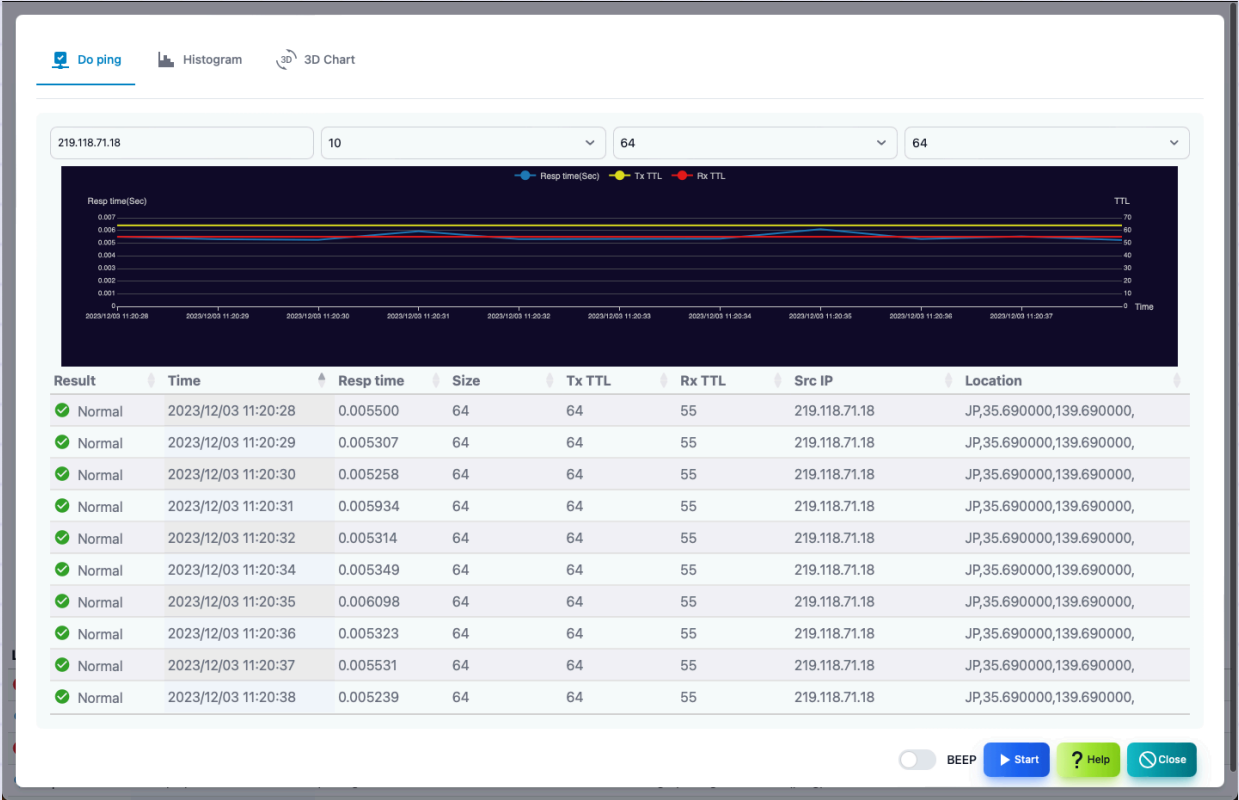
Do ping Histogram 3D Chart

219.118.71.18
10
64
64

Resp time(Sec) Tx TTL Rx TTL

Resp time(Sec)
TTL
0.007
0.006
0.005
0.004
0.003
0.002
0.001
0
70
60
50
40
30
20
10
0
Time
2023/12/03 11:20:28
2023/12/03 11:20:29
2023/12/03 11:20:30
2023/12/03 11:20:31
2023/12/03 11:20:32
2023/12/03 11:20:33
2023/12/03 11:20:34
2023/12/03 11:20:35
2023/12/03 11:20:36
2023/12/03 11:20:37

| Result | Time | Resp time | Size | Tx TTL | Rx TTL | Src IP | Location |
|---|---|---|---|---|---|---|---|
| Normal | 2023/12/03 11:20:28 | 0.005500 | 64 | 64 | 55 | 219.118.71.18 | JP,35.690000,139.690000, |
| Normal | 2023/12/03 11:20:29 | 0.005307 | 64 | 64 | 55 | 219.118.71.18 | JP,35.690000,139.690000, |
| Normal | 2023/12/03 11:20:30 | 0.005258 | 64 | 64 | 55 | 219.118.71.18 | JP,35.690000,139.690000, |
| Normal | 2023/12/03 11:20:31 | 0.005934 | 64 | 64 | 55 | 219.118.71.18 | JP,35.690000,139.690000, |
| Normal | 2023/12/03 11:20:32 | 0.005314 | 64 | 64 | 55 | 219.118.71.18 | JP,35.690000,139.690000, |
| Normal | 2023/12/03 11:20:34 | 0.005349 | 64 | 64 | 55 | 219.118.71.18 | JP,35.690000,139.690000, |
| Normal | 2023/12/03 11:20:35 | 0.006098 | 64 | 64 | 55 | 219.118.71.18 | JP,35.690000,139.690000, |
| Normal | 2023/12/03 11:20:36 | 0.005323 | 64 | 64 | 55 | 219.118.71.18 | JP,35.690000,139.690000, |
| Normal | 2023/12/03 11:20:37 | 0.005531 | 64 | 64 | 55 | 219.118.71.18 | JP,35.690000,139.690000, |
| Normal | 2023/12/03 11:20:38 | 0.005239 | 64 | 64 | 55 | 219.118.71.18 | JP,35.690000,139.690000, |

BEEP Start Help Close